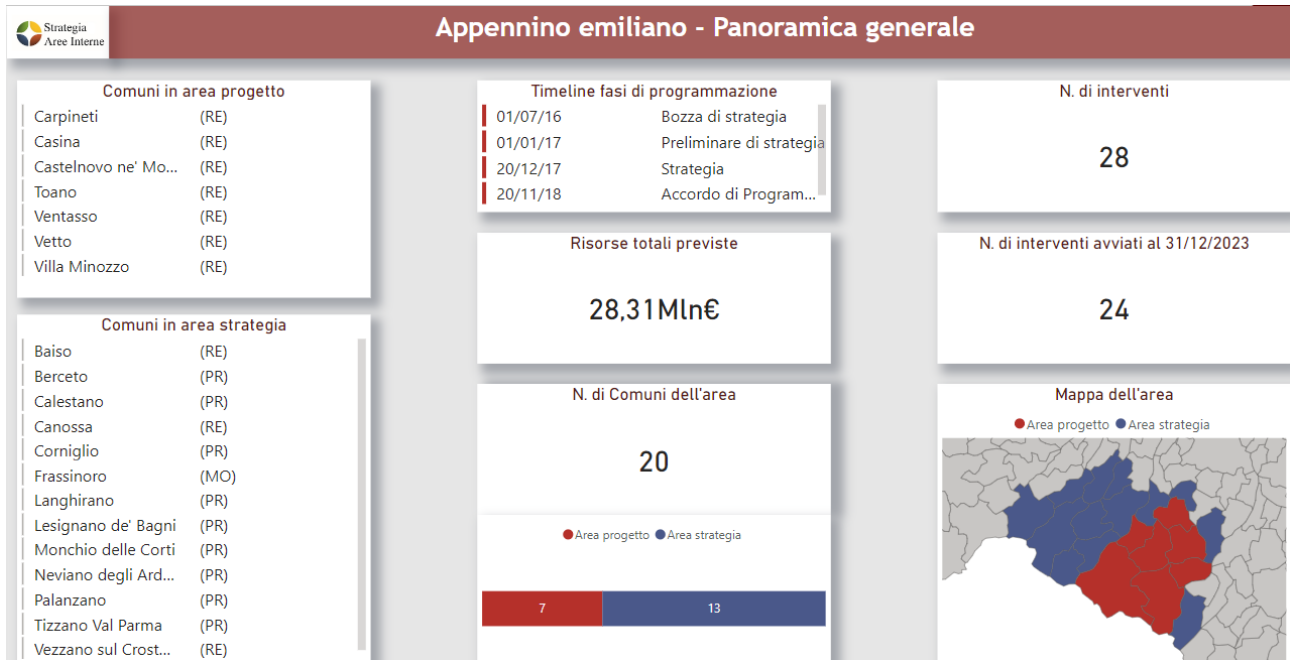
Strategia Aree Interne

Appennino emiliano - Panoramica generale

Comuni in area progetto

| | |
|---|---|
| Carpineti | (RE) |
| Casina | (RE) |
| Castelnovo ne' Mo... | (RE) |
| Toano | (RE) |
| Ventasso | (RE) |
| Vetto | (RE) |
| Villa Minozzo | (RE) |

Comuni in area strategia

| | |
|---|---|
| Baiso | (RE) |
| Berceto | (PR) |
| Calestano | (PR) |
| Canossa | (RE) |
| Corniglio | (PR) |
| Frassinoro | (MO) |
| Langhirano | (PR) |
| Lesignano de' Bagni | (PR) |
| Monchio delle Corti | (PR) |
| Neviano degli Ard... | (PR) |
| Palanzano | (PR) |
| Tizzano Val Parma | (PR) |
| Vezzano sul Crost... | (RE) |

Timeline fasi di programmazione

| | |
|---|---|
| 01/07/16 | Bozza di strategia |
| 01/01/17 | Preliminare di strategia |
| 20/12/17 | Strategia |
| 20/11/18 | Accordo di Program... |

Risorse totali previste

28,31Mln€

N. di Comuni dell'area

20

Area progetto Area strategia

7 13

N. di interventi

28

N. di interventi avviati al 31/12/2023

24

Mappa dell'area

Area progetto Area strategia